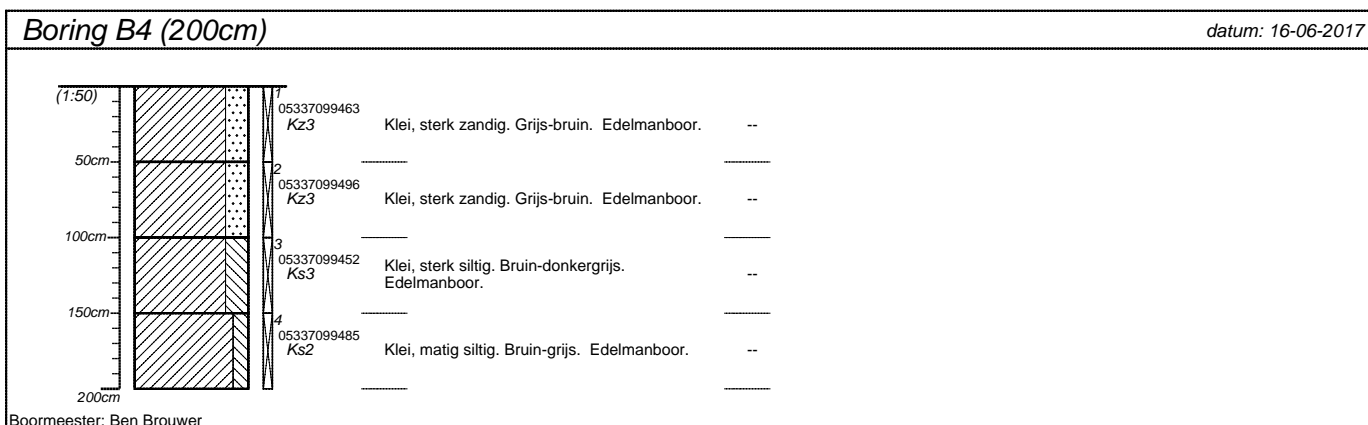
Boring B4 (200cm)

datum: 16-06-2017

(1:50)

50cm

100cm

150cm

200cm

1
05337099463
Kz3

Klei, sterk zandig. Grijs-bruin. Edelmanboor.

--

2
05337099496
Kz3

Klei, sterk zandig. Grijs-bruin. Edelmanboor.

--

3
05337099452
Ks3

Klei, sterk siltig. Bruin-donkergrijs. Edelmanboor.

--

4
05337099485
Ks2

Klei, matig siltig. Bruin-grijs. Edelmanboor.

--

Boormeester: Ben Brouwer